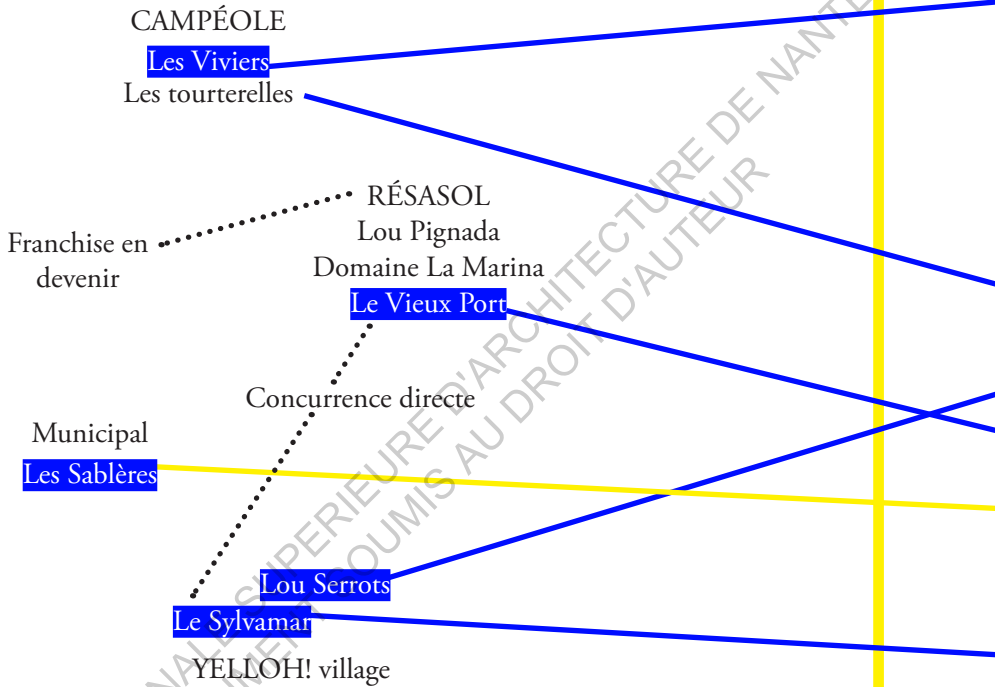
CAMPÉOLE
Les Viviers
Les tourterelles

RÉSASOL
Lou Pignada
Domaine La Marina
Le Vieux Port

Franchise en devenir

Concurrence directe

Municipal
Les Sablères

Lou Serrots
Le Sylvamar
YELLOH! village

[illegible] SUPERIEURE D'ARCHITECTURE DE NANTES
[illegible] SOUMIS AU DROIT D'AUTEUR